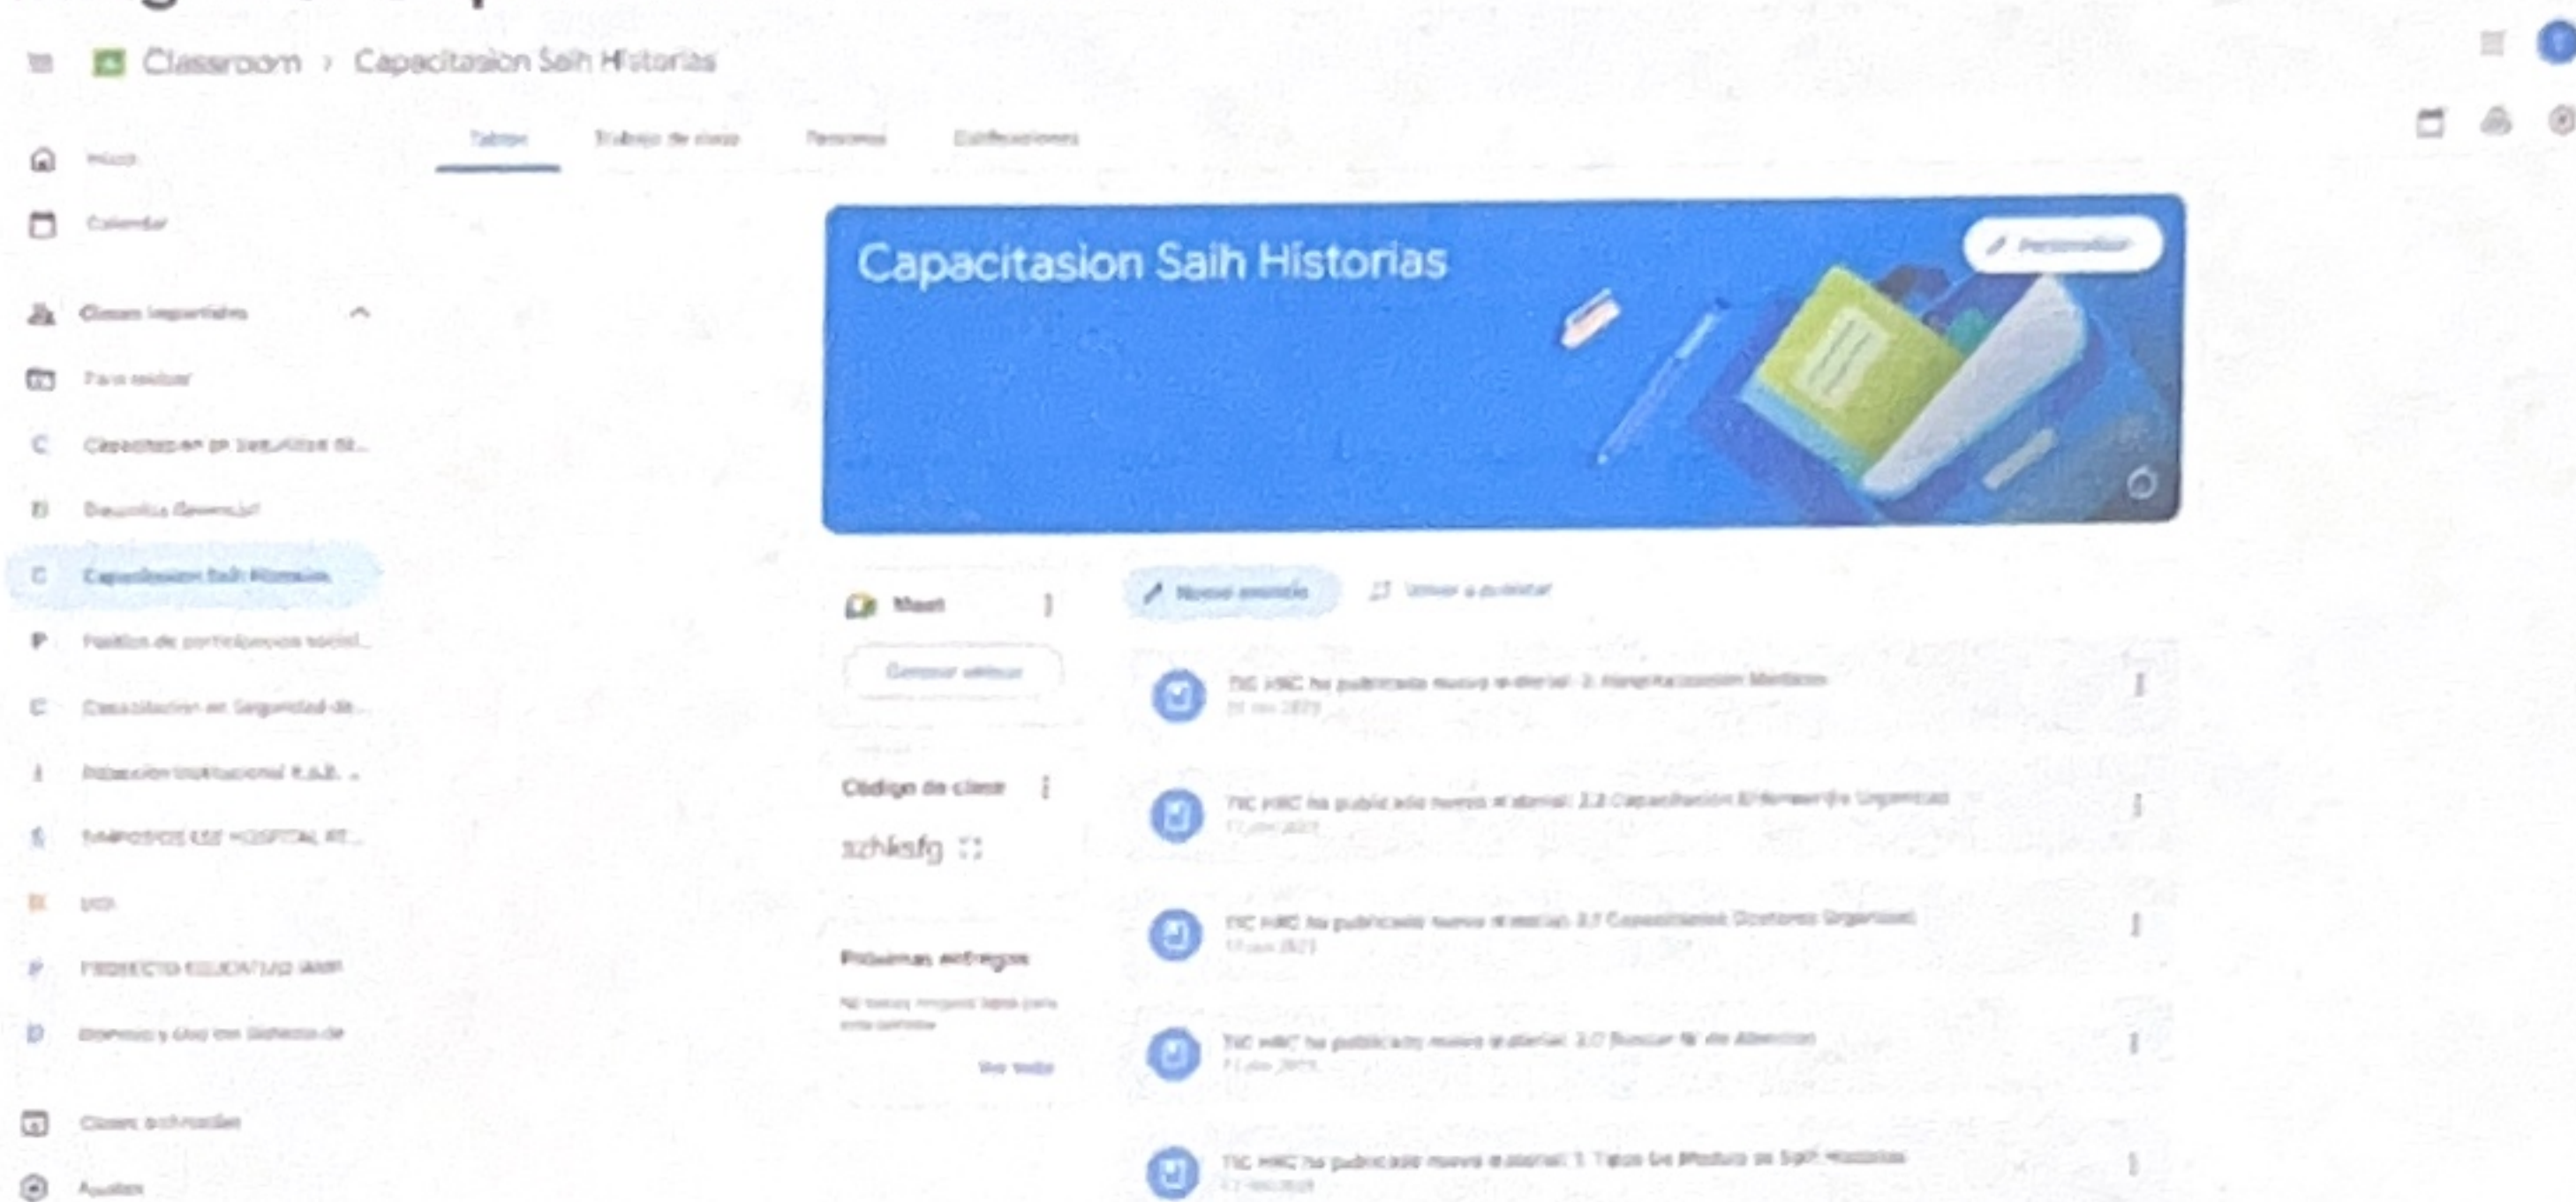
Classroom > Capacitasion Saih Historias

Tablón | Trabajo de clase | Personas | Calificaciones

Inicio

Calendar

Clases inscritas

Para revisar

Capacitacion en Seguridad de...

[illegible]

Capacitasion Saih Historias

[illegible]

Capacitacion en Seguridad de...

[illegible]

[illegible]

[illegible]

PROYECTO EDUCATIVO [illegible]

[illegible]

Clases archivadas

Ajustes

Capacitasion Saih Historias

Personalizar

Meet

Generar enlace

Código de clase

szhksfg

Próximas entregas

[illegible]

Ver todo

Nuevo anuncio

Volver a publicar

TIC HRC ha publicado nuevo material: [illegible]

TIC HRC ha publicado nuevo material: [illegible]

TIC HRC ha publicado nuevo material: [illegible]

TIC HRC ha publicado nuevo material: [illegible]

TIC HRC ha publicado nuevo material: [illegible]